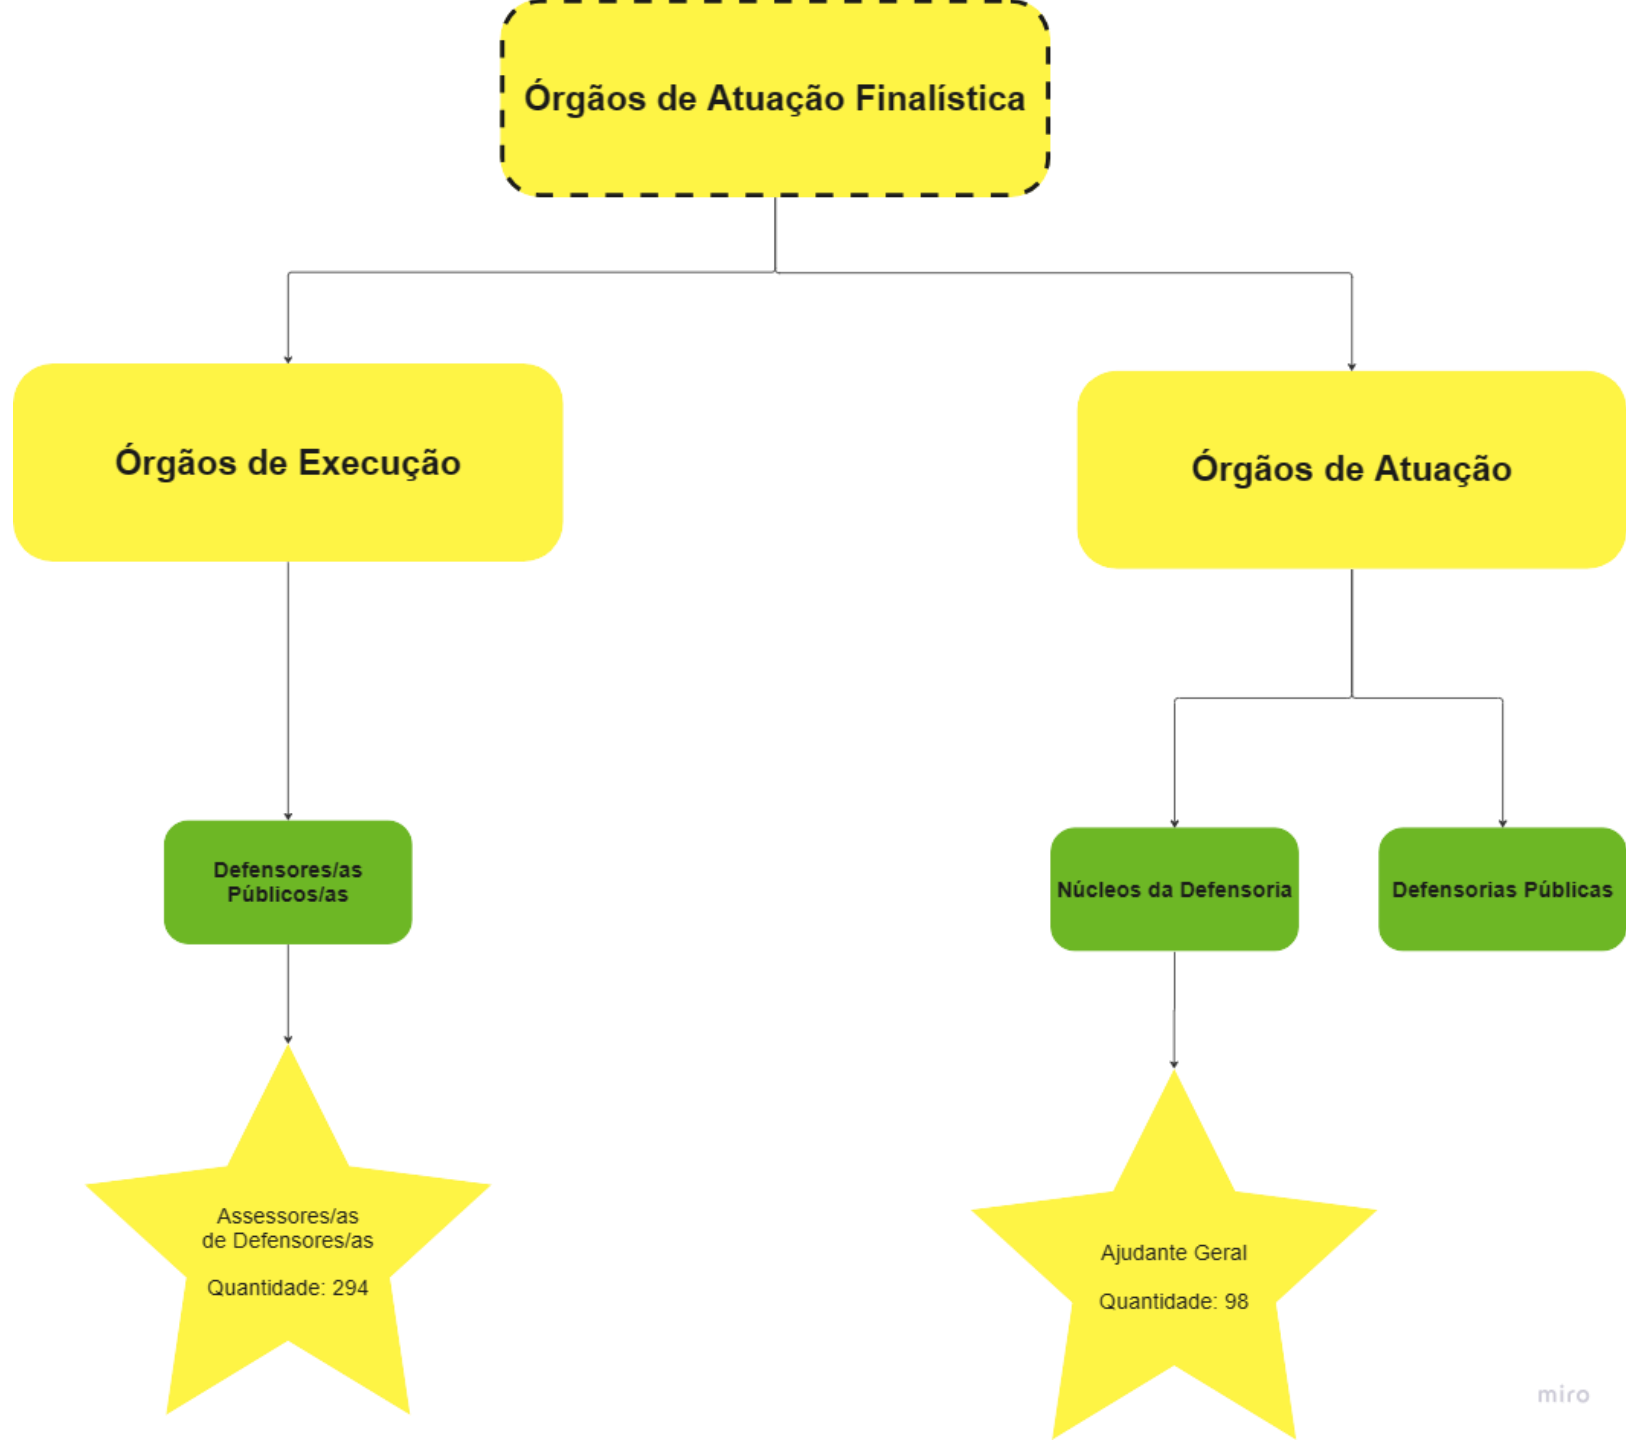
Órgãos de Atuação Finalística

Órgãos de Execução

Órgãos de Atuação

Defensores/as Públicos/as

Núcleos da Defensoria

Defensorias Públicas

Assessores/as de Defensores/as

Quantidade: 294

Ajudante Geral

Quantidade: 98

miro